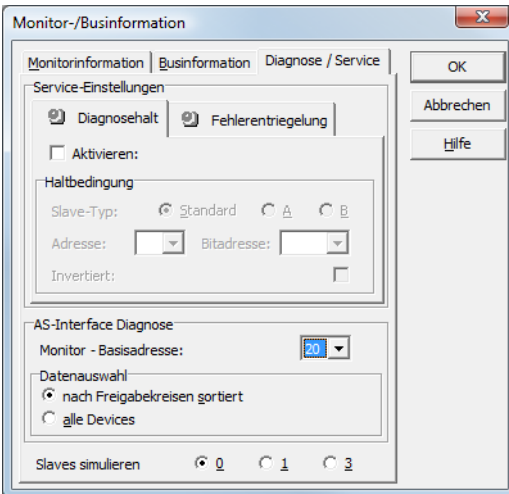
Monitor-/Businformation

Monitorinformation | Businformation | Diagnose / Service

OK

Abbrechen

Hilfe

Service-Einstellungen

Diagnosehalt | Fehlerentriegelung

Aktivieren:

Haltbedingung

Slave-Typ: Standard A B

Adresse: Bitadresse:

Invertiert:

AS-Interface Diagnose

Monitor - Basisadresse: 20

Datenauswahl

nach Freigabekreisen sortiert

alle Devices

Slaves simulieren 0 1 3